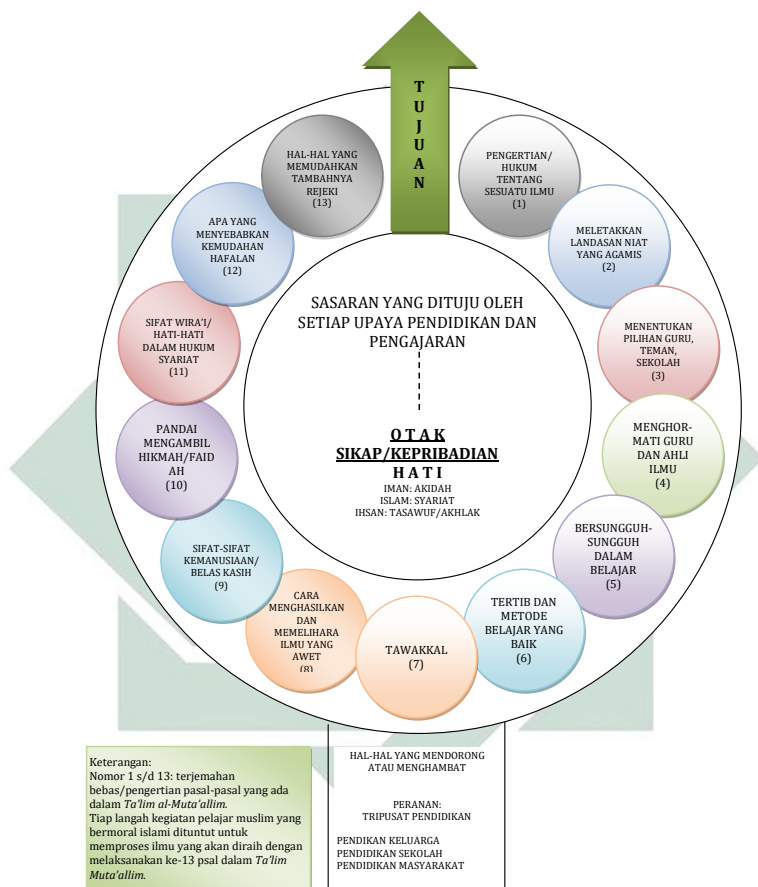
TUJUAN

HAL-HAL YANG MEMUDAHKAN TAMBAHNYA REJEKI (13)

PENGERTIAN/ HUKUM TENTANG SESUATU ILMU (1)

APA YANG MENYEBABKAN KEMUDAHAN HAFALAN (12)

MELETAKKAN LANDASAN NIAT YANG AGAMIS (2)

SASARAN YANG DITUJU OLEH SETIAP UPAYA PENDIDIKAN DAN PENGAJARAN

SIFAT WIRA'I/ HATI-HATI DALAM HUKUM SYARIAT (11)

MENENTUKAN PILIHAN GURU, TEMAN, SEKOLAH (3)

PANDAI MENGAMBIL HIKMAH/FAID AH (10)

OTAK
SIKAP/KEPRIBADIAN
HATI
IMAN: AKIDAH
ISLAM: SYARIAT
IHSAN: TASAWUF/AKHLAK

MENGHOR-MATI GURU DAN AHLI ILMU (4)

SIFAT-SIFAT KEMANUSIAAN/ BELAS KASIH (9)

BERSUNGGUH-SUNGGUH DALAM BELAJAR (5)

CARA MENGHASILKAN DAN MEMELIHARA ILMU YANG AWET (8)

TAWAKKAL (7)

TERTIB DAN METODE BELAJAR YANG BAIK (6)

Keterangan:
Nomor 1 s/d 13: terjemahan bebas/pengertian pasal-pasal yang ada dalam Ta'lim al-Muta'allim.
Tiap langah kegiatan pelajar muslim yang bermoral islami dituntut untuk memproses ilmu yang akan diraih dengan melaksanakan ke-13 psal dalam Ta'lim Muta'allim.

HAL-HAL YANG MENDORONG ATAU MENGHAMBAT

PERANAN:
TRIPUSAT PENDIDIKAN

PENDIKAN KELUARGA
PENDIDIKAN SEKOLAH
PENDIDIKAN MASYARAKAT